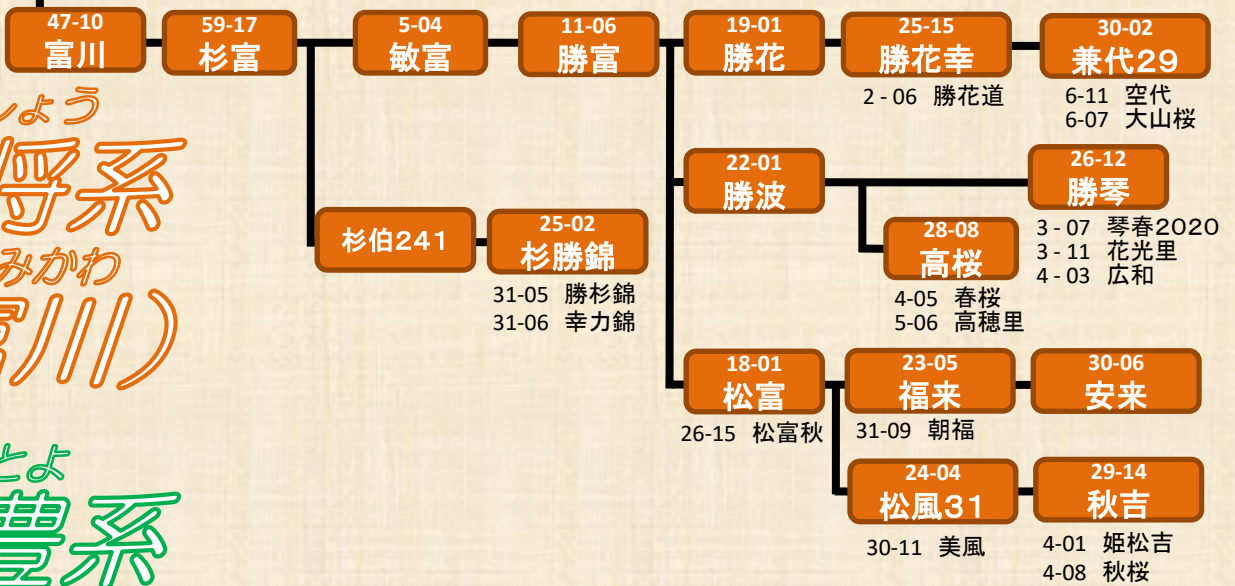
しょう
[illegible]系
みかわ
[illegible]川)
とよ
豊系

47-10
富川

59-17
杉富

5-04
敏富

11-06
勝富

19-01
勝花

25-15
勝花幸
2 - 06 勝花道

30-02
兼代29
6-11 空代
6-07 大山桜

22-01
勝波

26-12
勝琴
3 - 07 琴春2020
3 - 11 花光里
4 - 03 広和

28-08
高桜
4-05 春桜
5-06 高穂里

杉伯241

25-02
杉勝錦
31-05 勝杉錦
31-06 幸力錦

18-01
松富
26-15 松富秋

23-05
福来
31-09 朝福

30-06
安来

24-04
松風31
30-11 美風

29-14
秋吉
4-01 姫松吉
4-08 秋桜